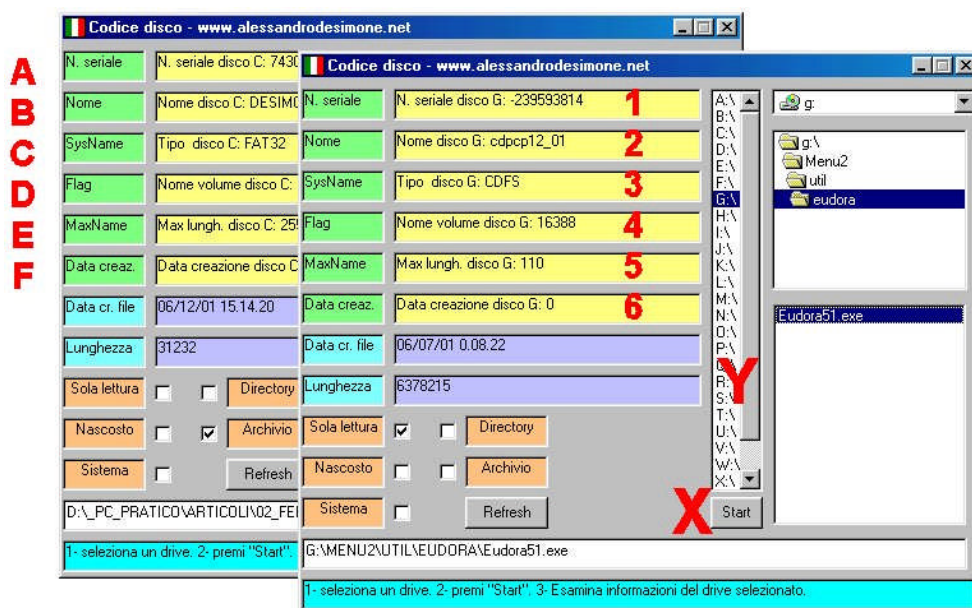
Codice disco - www.alessandrodesimone.net

A
B
C
D
E
F

N. seriale
N. seriale disco C: 7430
Nome
Nome disco C: DESIM
SysName
Tipo disco C: FAT32
Flag
Nome volume disco C:
MaxName
Max lungh. disco C: 25
Data creaz.
Data creazione disco C
Data cr. file
06/12/01 15.14.20
Lunghezza
31232
Sola lettura
Directory
Nascosto
Archivio
Sistema
Refresh
D:\_PC_PRATICO\ARTICOLI\02_FE
1- seleziona un drive. 2- premi "Start".

Codice disco - www.alessandrodesimone.net

N. seriale
N. seriale disco G: -239593814
1
Nome
Nome disco G: cdpcp12_01
2
SysName
Tipo disco G: CDFS
3
Flag
Nome volume disco G: 16388
4
MaxName
Max lungh. disco G: 110
5
Data creaz.
Data creazione disco G: 0
6
Data cr. file
06/07/01 0.08.22
Lunghezza
6378215
Sola lettura
Directory
Nascosto
Archivio
Sistema
Refresh

A:\
B:\
C:\
D:\
E:\
F:\
G:\
H:\
I:\
J:\
K:\
L:\
M:\
N:\
O:\
P:\
Q:\
R:\
S:\
T:\
U:\
V:\
W:\
X:\

Y
X
Start

g:
g:\
Menu2
util
eudora

Eudora51.exe

G:\MENU2\UTIL\EUDORA\Eudora51.exe
1- seleziona un drive. 2- premi "Start". 3- Esamina informazioni del drive selezionato.